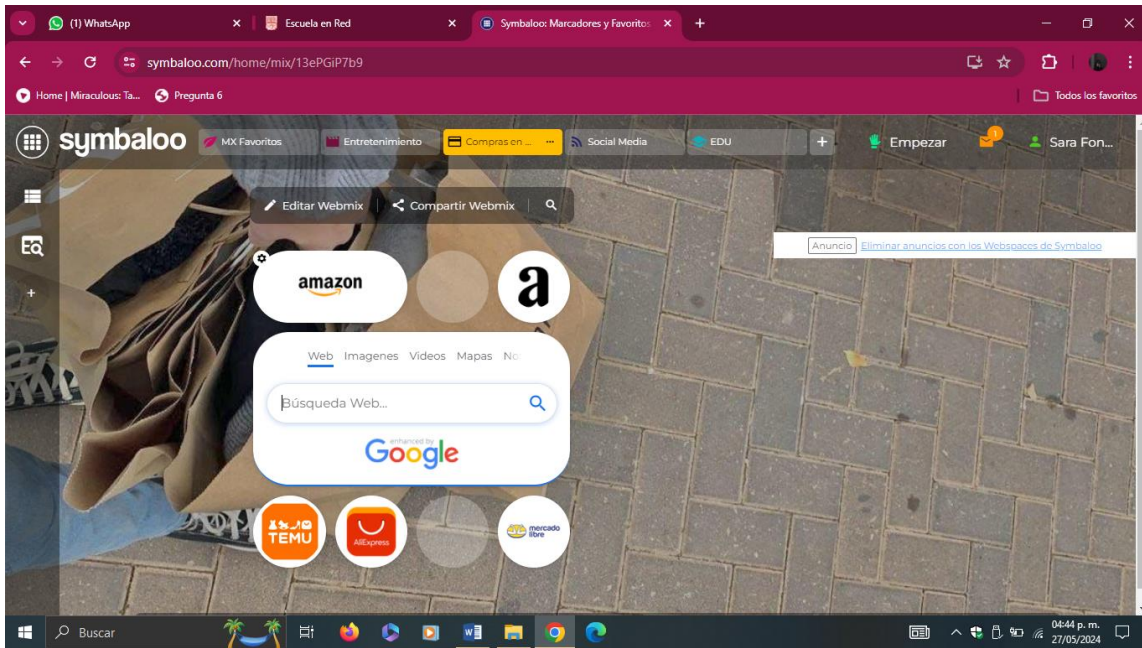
(1) WhatsApp
Escuela en Red
Symbaloo: Marcadores y Favoritos
symbaloo.com/home/mix/13ePGiP7b9
Home | Miraculous: Ta...
Pregunta 6
Todos los favoritos
symbaloo
MX Favoritos
Entretenimiento
Compras en ...
Social Media
EDU
+
Empezar
1
Sara Fon...
Editar Webmix
Compartir Webmix
Anuncio
Eliminar anuncios con los Webspaces de Symbaloo
amazon
a
Web Imagenes Videos Mapas No
Búsqueda Web...
enhanced by
Google
TEMU
AliExpress
mercado libre
Buscar
04:44 p. m.
27/05/2024